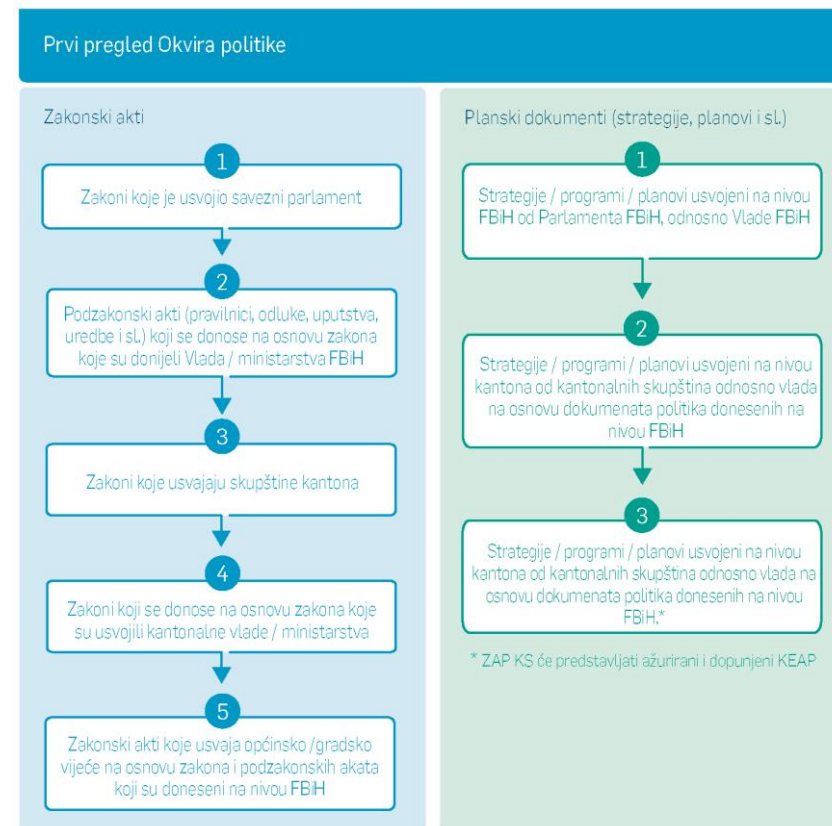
Prvi pregled Okvira politike

Zakonski akti

1

Zakoni koje je usvojio savezni parlament

2

Podzakonski akti (pravilnici, odluke, uputstva, uredbe i sl.) koji se donose na osnovu zakona koje su donijeli Vlada / ministarstva FBiH

3

Zakoni koje usvajaju skupštine kantona

4

Zakoni koji se donose na osnovu zakona koje su usvojili kantonalne vlade / ministarstva

5

Zakonski akti koje usvaja općinsko /gradsko vijeće na osnovu zakona i podzakonskih akata koji su doneseni na nivou FBiH

Planski dokumenti (strategije, planovi i sl.)

1

Strategije / programi / planovi usvojeni na nivou FBiH od Parlamenta FBiH, odnosno Vlade FBiH

2

Strategije / programi / planovi usvojeni na nivou kantona od kantonalnih skupština odnosno vlada na osnovu dokumenata politika donesenih na nivou FBiH

3

Strategije / programi / planovi usvojeni na nivou kantona od kantonalnih skupština odnosno vlada na osnovu dokumenata politika donesenih na nivou FBiH.*

* ZAP KS će predstavljati ažurirani i dopunjeni KEAP